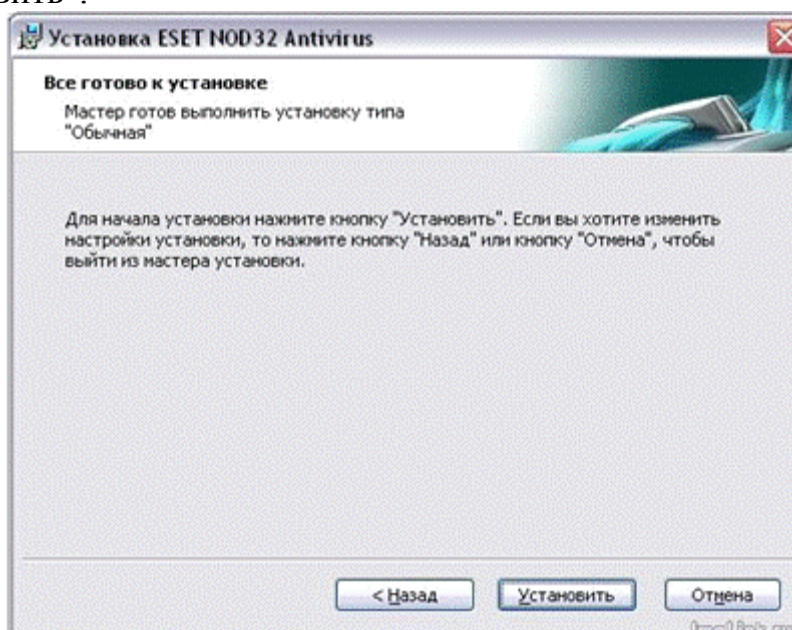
вить".

Установка ESET NOD32 Antivirus

Все готово к установке

Мастер готов выполнить установку типа "Обычная"

Для начала установки нажмите кнопку "Установить". Если вы хотите изменить настройки установки, то нажмите кнопку "Назад" или кнопку "Отмена", чтобы выйти из мастера установки.

< Назад Установить Отмена